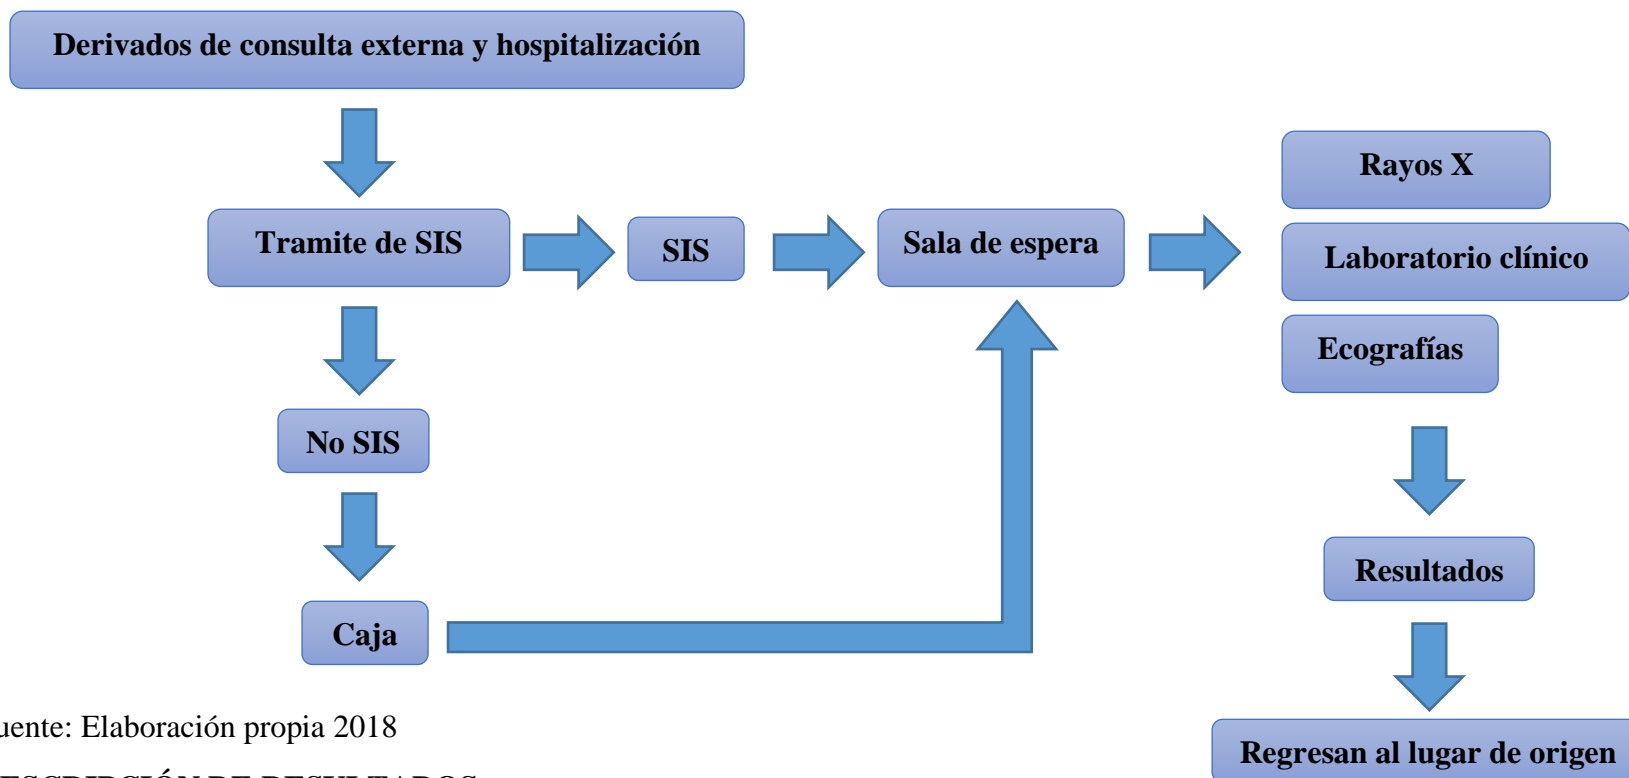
Derivados de consulta externa y hospitalización

Tramite de SIS

SIS

Sala de espera

Rayos X

Laboratorio clínico

Ecografías

No SIS

Caja

Resultados

Regresan al lugar de origen

uente: Elaboración propia 2018

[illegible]